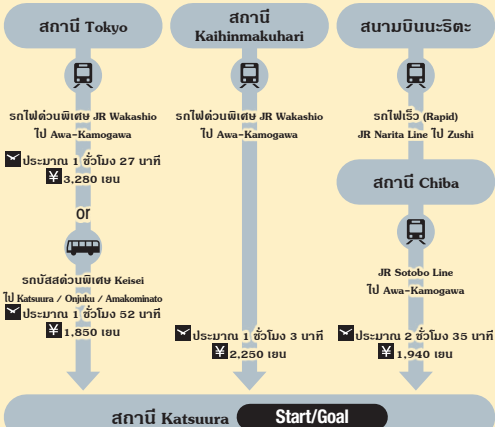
สถานี Tokyo

รถไฟด่วนพิเศษ JR Wakashio ไป Awa-Kamogawa

ประมาณ 1 ชั่วโมง 27 นาที

¥3,280 เยน

or

รถบัสด่วนพิเศษ Keisei ไป Katsuura / Onjuku / Amakominato

ประมาณ 1 ชั่วโมง 52 นาที

¥1,850 เยน

สถานี Kaihinmakuhari

รถไฟด่วนพิเศษ JR Wakashio ไป Awa-Kamogawa

ประมาณ 1 ชั่วโมง 3 นาที

¥2,250 เยน

สนามบินนะริตะ

รถไฟเร็ว (Rapid) JR Narita Line ไป Zushi

สถานี Chiba

JR Sotobo Line ไป Awa-Kamogawa

ประมาณ 2 ชั่วโมง 35 นาที

¥1,940 เยน

สถานี Katsuura Start/Goal